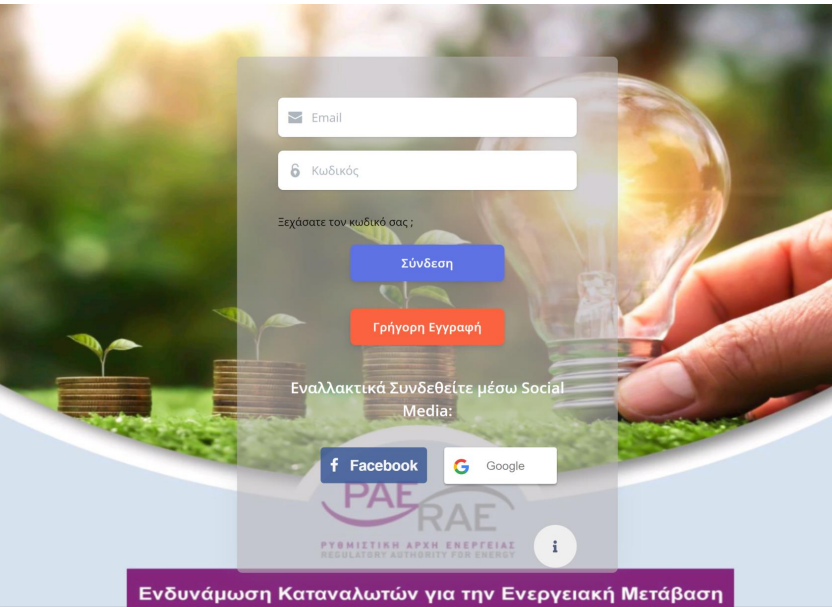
Email

Κωδικός

Ξεχάσατε τον κωδικό σας ;

Σύνδεση

Γρήγορη Εγγραφή

Εναλλακτικά Συνδεθείτε μέσω Social Media:

f Facebook

Google

ΡΑΕ RAE
ΡΥΘΜΙΣΤΙΚΗ ΑΡΧΗ ΕΝΕΡΓΕΙΑΣ
REGULATORY AUTHORITY FOR ENERGY

i

Ενδυνάμωση Καταναλωτών για την Ενεργειακή Μετάβαση